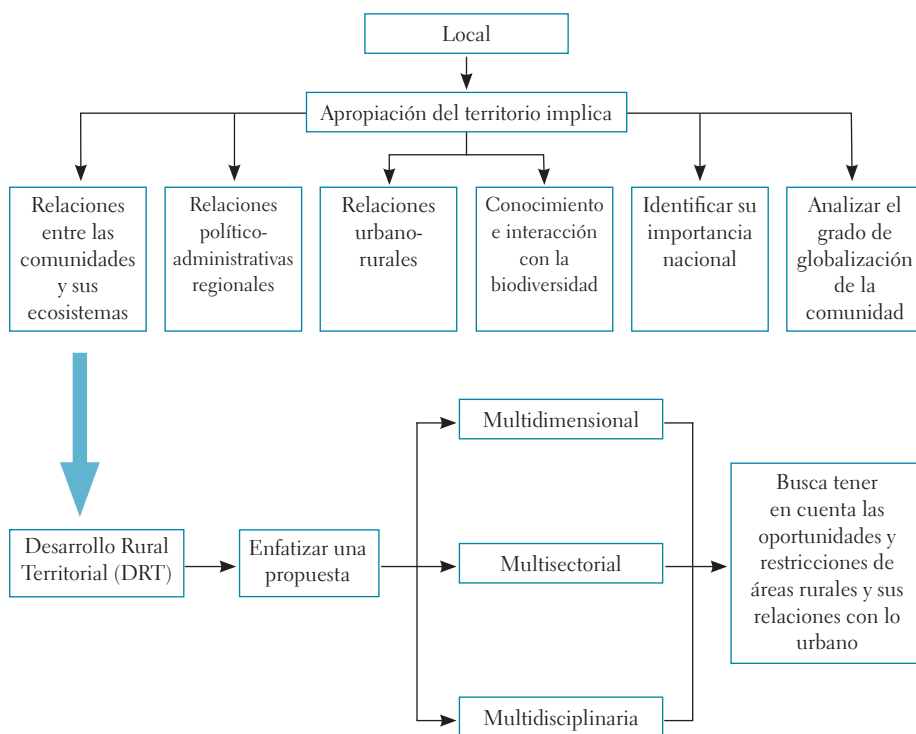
Local

Apropiación del territorio implica

Relaciones entre las comunidades y sus ecosistemas

Relaciones político-administrativas regionales

Relaciones urbano-rurales

Conocimiento e interacción con la biodiversidad

Identificar su importancia nacional

Analizar el grado de globalización de la comunidad

Desarrollo Rural Territorial (DRT)

Enfatizar una propuesta

Multidimensional

Multisectorial

Multidisciplinaria

Busca tener en cuenta las oportunidades y restricciones de áreas rurales y sus relaciones con lo urbano